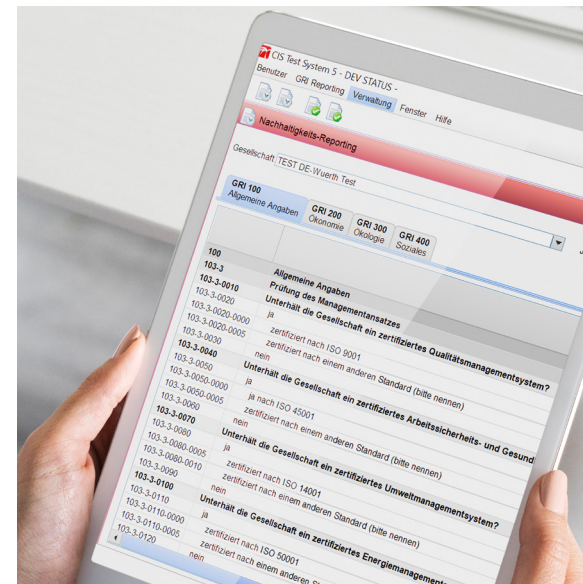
CIS Test System 5 - DEV STATUS -

Benutzer GRI Reporting Verwaltung Fenster Hilfe

Nachhaltigkeits-Reporting

Gesellschaft TEST DE-Wuerth Test

GRI 100 Allgemeine Angaben

GRI 200 Ökonomie

GRI 300 Ökologie

GRI 400 Soziales

| | |
|---|---|
| 100 | Allgemeine Angaben |
| 103-3 | Prüfung des Managementansatzes |
| 103-3-0010 | Unterhält die Gesellschaft ein zertifiziertes Qualitätsmanagementsystem? |
| 103-3-0020 | ja |
| 103-3-0020-0000 | zertifiziert nach ISO 9001 |
| 103-3-0020-0005 | zertifiziert nach einem anderen Standard (bitte nennen) |
| 103-3-0030 | nein |
| 103-3-0040 | Unterhält die Gesellschaft ein zertifiziertes Arbeitssicherheits- und Gesund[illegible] |
| 103-3-0050 | ja |
| 103-3-0050-0000 | ja nach ISO 45001 |
| 103-3-0050-0005 | zertifiziert nach einem anderen Standard (bitte nennen) |
| 103-3-0060 | nein |
| 103-3-0070 | Unterhält die Gesellschaft ein zertifiziertes Umweltmanagementsystem? |
| 103-3-0080 | ja |
| 103-3-0080-0005 | zertifiziert nach ISO 14001 |
| 103-3-0080-0010 | zertifiziert nach einem anderen Standard (bitte nennen) |
| 103-3-0090 | nein |
| 103-3-0100 | Unterhält die Gesellschaft ein zertifiziertes Energiemanagement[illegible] |
| 103-3-0110 | ja |
| 103-3-0110-0000 | zertifiziert nach ISO 50001 |
| 103-3-0110-0005 | zertifiziert nach einem anderen S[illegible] |
| 103-3-0120 | nein |